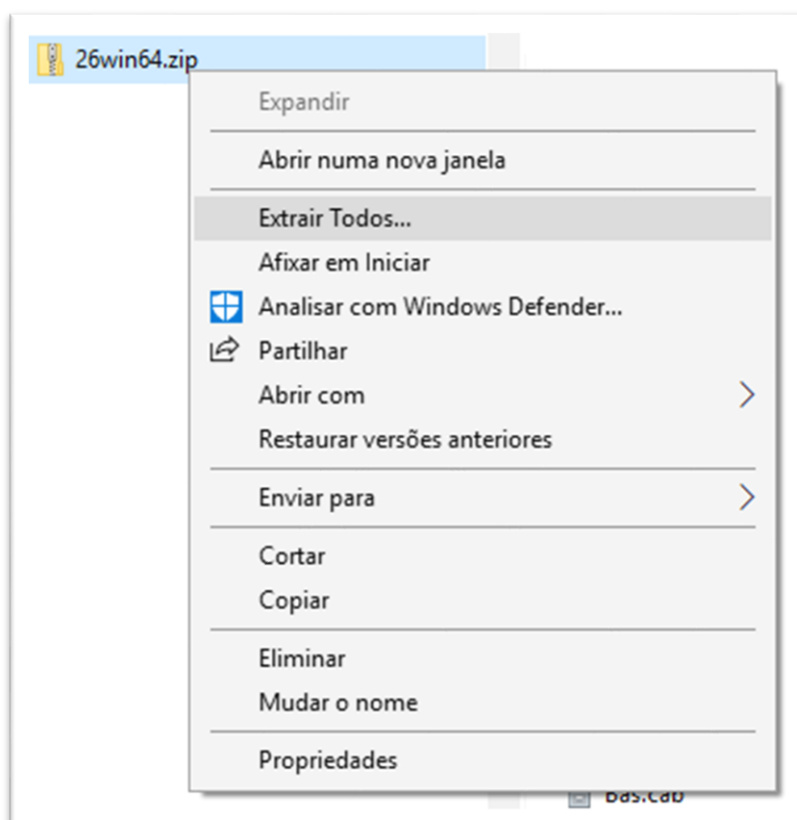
26win64.zip

Expandir

Abrir numa nova janela

Extrair Todos...

Afixar em Iniciar

Analisar com Windows Defender...

Partilhar

Abrir com

Restaurar versões anteriores

Enviar para

Cortar

Copiar

Eliminar

Mudar o nome

Propriedades

Bas.cab